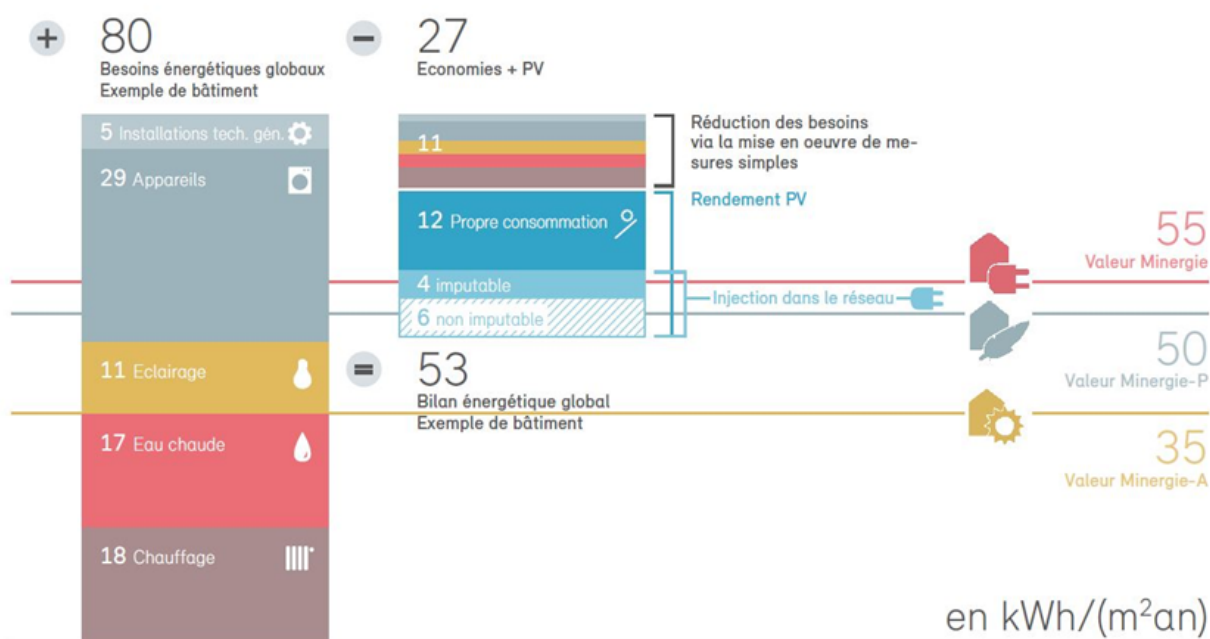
+ 80
Besoins énergétiques globaux
Exemple de bâtiment

5 Installations tech. gén.
29 Appareils
11 Eclairage
17 Eau chaude
18 Chauffage

− 27
Economies + PV

11

Réduction des besoins via la mise en oeuvre de mesures simples

Rendement PV

12 Propre consommation
4 imputable
6 non imputable

Injection dans le réseau

= 53
Bilan énergétique global
Exemple de bâtiment

55
Valeur Minergie

50
Valeur Minergie-P

35
Valeur Minergie-A

en kWh/(m$^2$an)